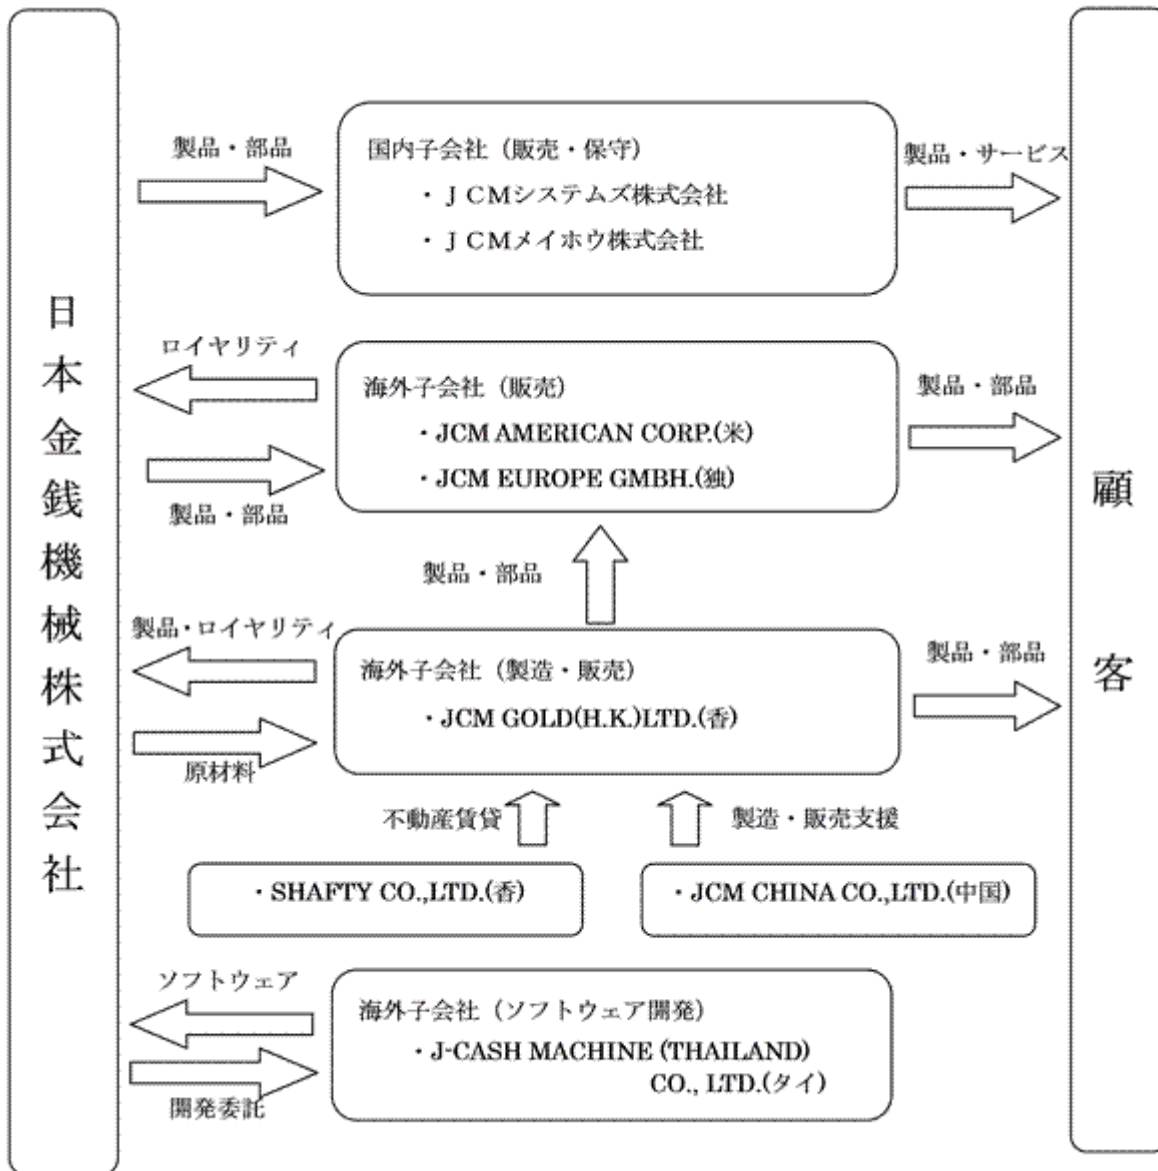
日本金銭機械株式会社

製品・部品

国内子会社（販売・保守）
・ＪＣＭシステムズ株式会社
・ＪＣＭメイホウ株式会社

製品・サービス

ロイヤリティ

海外子会社（販売）
・JCM AMERICAN CORP.(米)
・JCM EUROPE GMBH.(独)

製品・部品

製品・部品

製品・部品

製品・ロイヤリティ

海外子会社（製造・販売）
・JCM GOLD(H.K.)LTD.(香)

製品・部品

原材料

不動産賃貸

製造・販売支援

・SHAFTY CO.,LTD.(香)

・JCM CHINA CO.,LTD.(中国)

ソフトウェア

海外子会社（ソフトウェア開発）
・J-CASH MACHINE (THAILAND) CO., LTD.(タイ)

開発委託

顧客